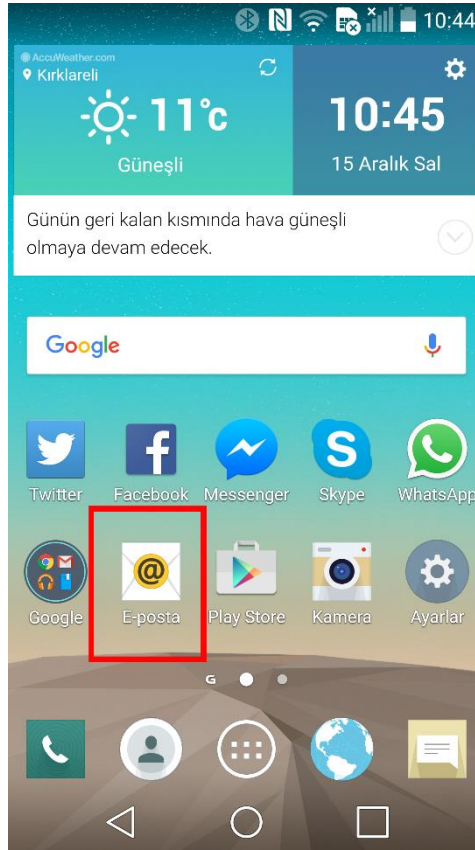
10:44

AccuWeather.com
Kırklareli
11℃
Güneşli

10:45
15 Aralık Sal

Günün geri kalan kısmında hava güneşli olmaya devam edecek.

Google

Twitter
Facebook
Messenger
Skype
WhatsApp

Google
E-posta
Play Store
Kamera
Ayarlar

G